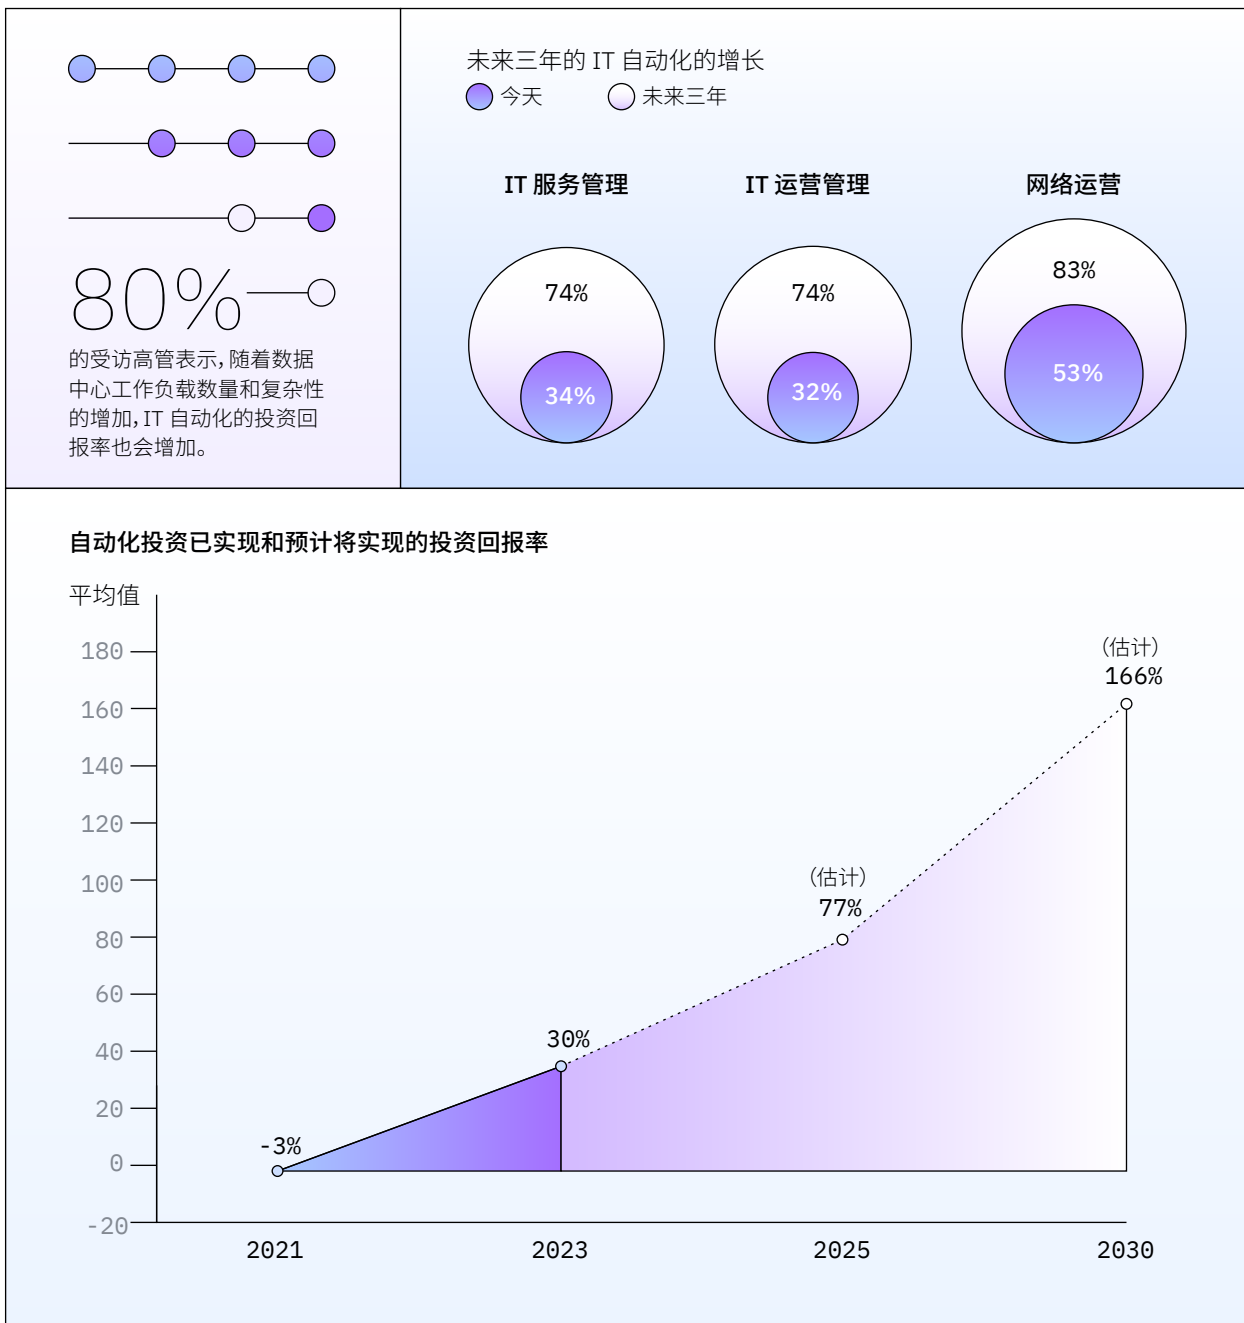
80%

的受访高管表示，随着数据中心工作负载数量和复杂性的增加，IT 自动化的投资回报率也会增加。

未来三年的 IT 自动化的增长

今天 未来三年

IT 服务管理
74%
34%

IT 运营管理
74%
32%

网络运营
83%
53%

自动化投资已实现和预计将实现的投资回报率

平均值

180
160
140
120
100
80
60
40
20
0
-20

-3%
30%
（估计）
77%
（估计）
166%

2021
2023
2025
2030